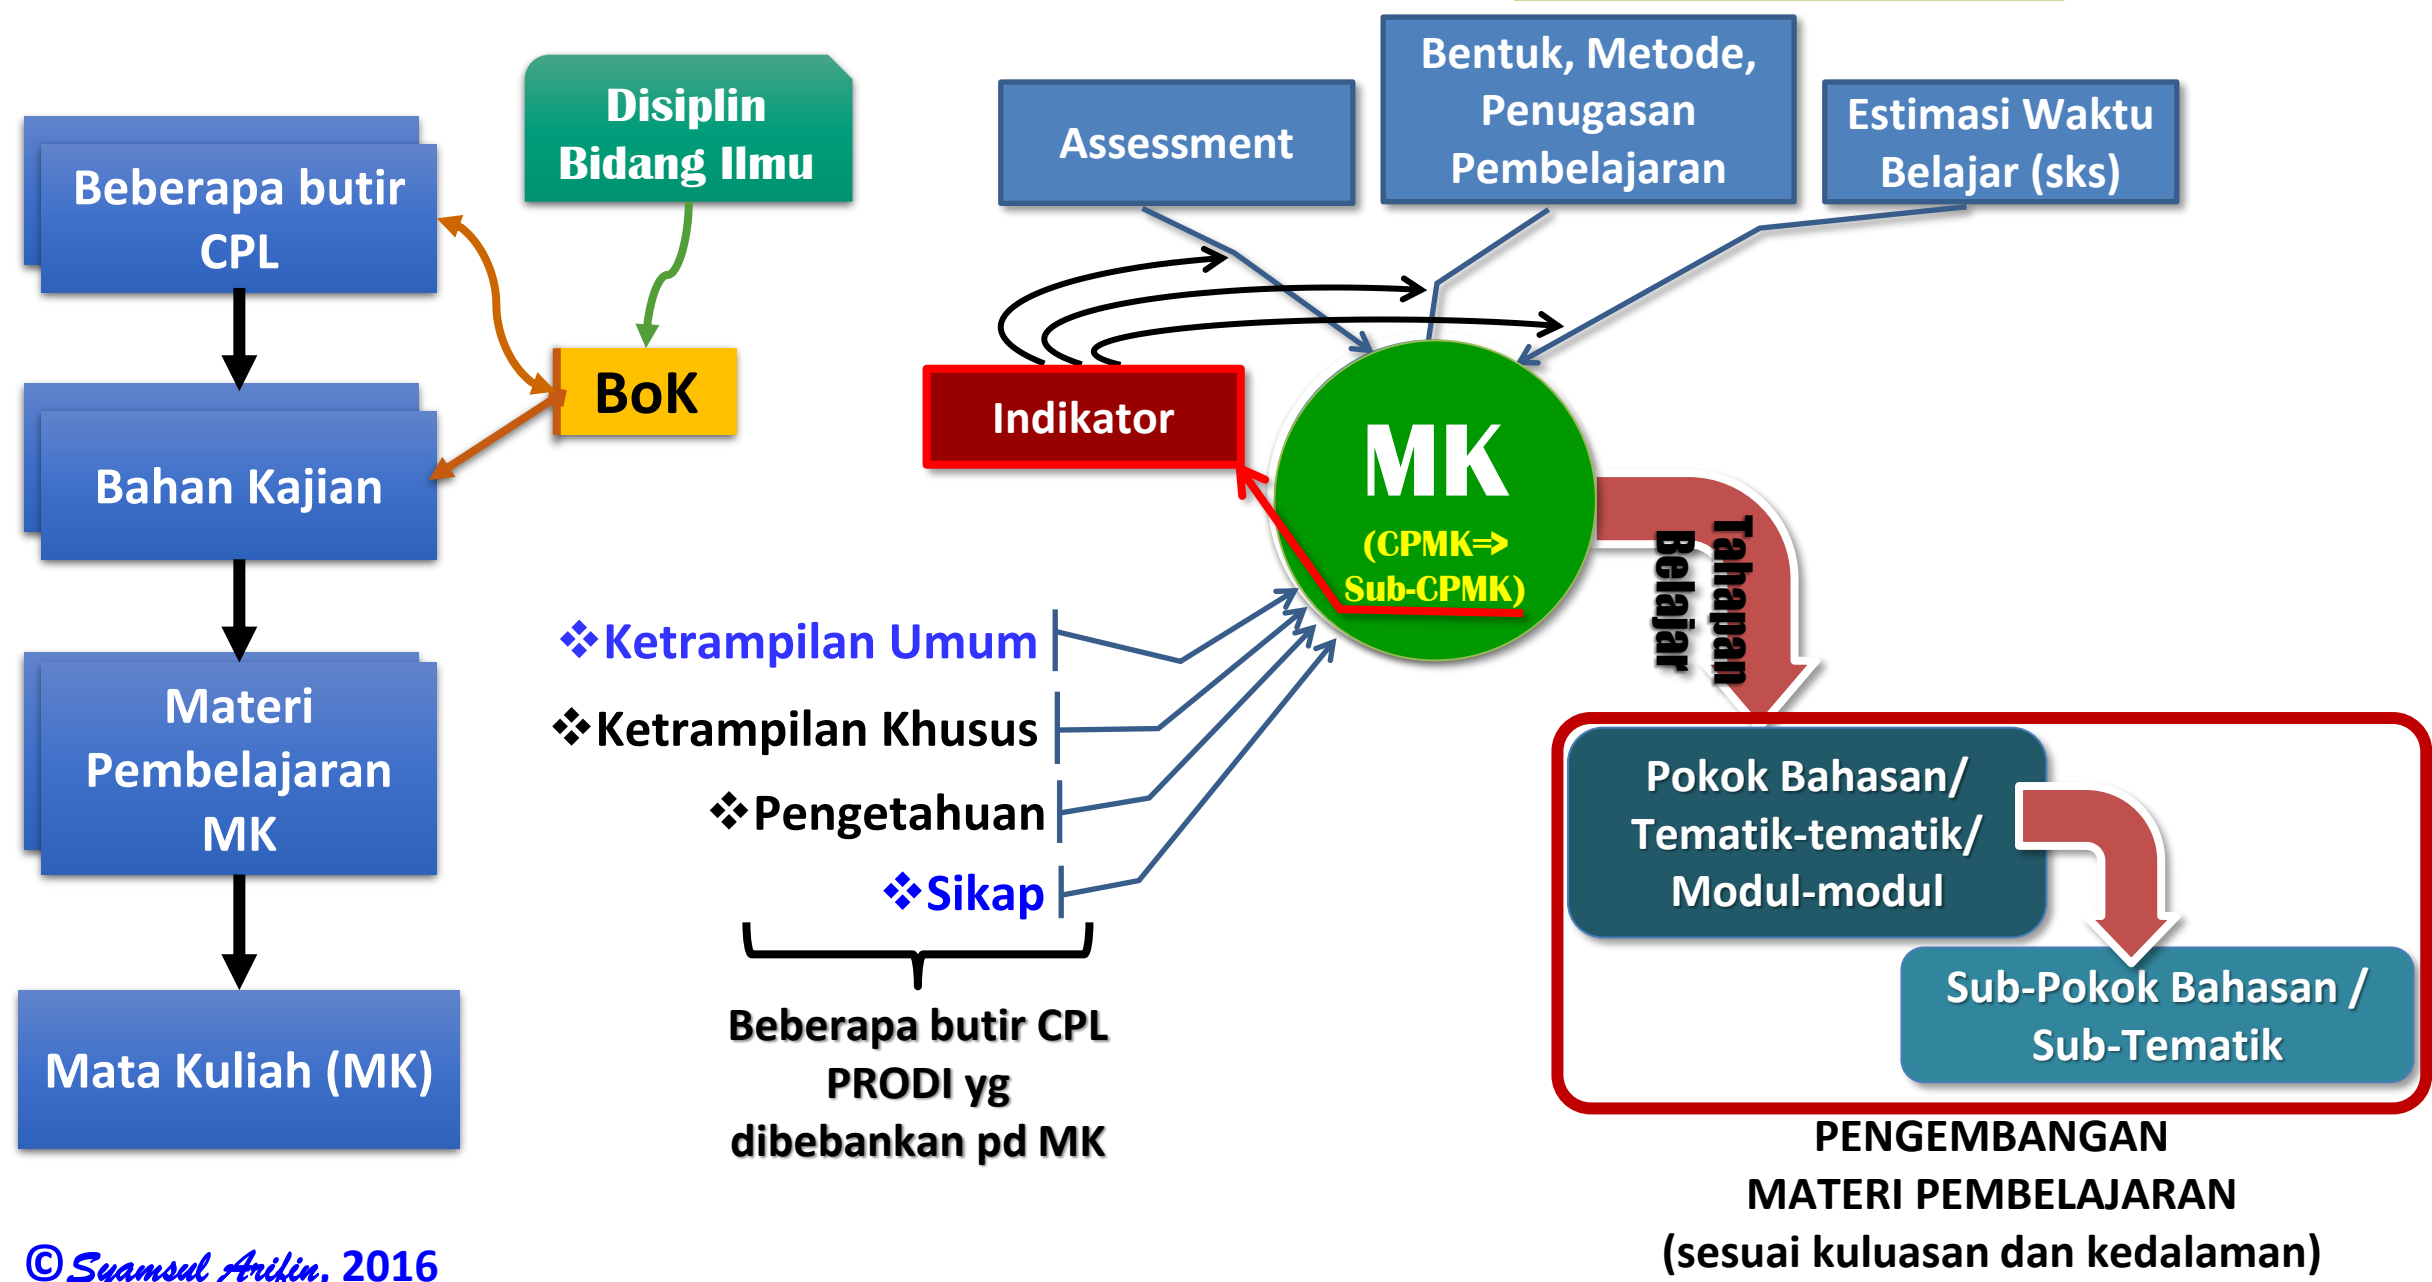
Beberapa butir CPL

Disiplin Bidang Ilmu

BoK

Bahan Kajian

Materi Pembelajaran MK

Mata Kuliah (MK)

Assessment

Bentuk, Metode, Penugasan Pembelajaran

Estimasi Waktu Belajar (sks)

Indikator

MK
(CPMK⇒ Sub-CPMK)

Tahapan Belajar

❖Ketrampilan Umum
❖Ketrampilan Khusus
❖Pengetahuan
❖Sikap

Beberapa butir CPL PRODI yg dibebankan pd MK

Pokok Bahasan/ Tematik-tematik/ Modul-modul

Sub-Pokok Bahasan / Sub-Tematik

PENGEMBANGAN MATERI PEMBELAJARAN (sesuai kuluasan dan kedalaman)

©Syamsul Arifin, 2016